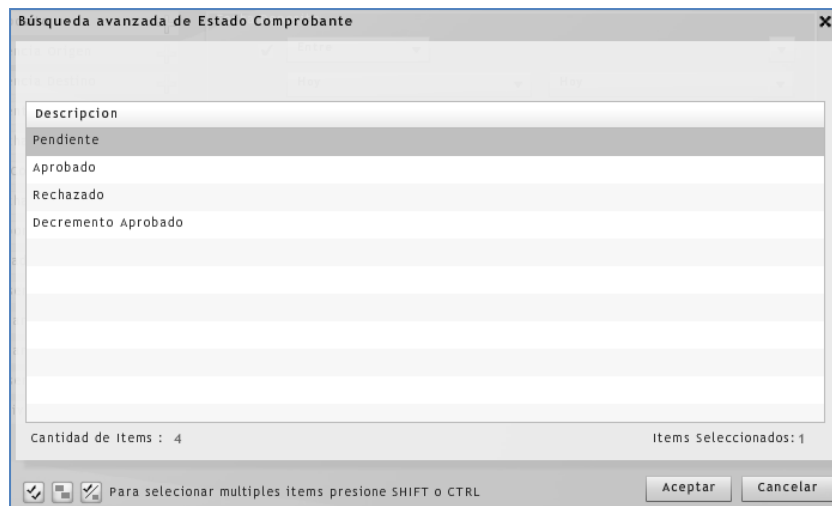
Búsqueda avanzada de Estado Comprobante

| Descripcion |
|---|
| Pendiente |
| Aprobado |
| Rechazado |
| Decremento Aprobado |

Cantidad de Items : 4

Items Seleccionados: 1

Para selecionar multiples items presione SHIFT o CTRL

Aceptar

Cancelar